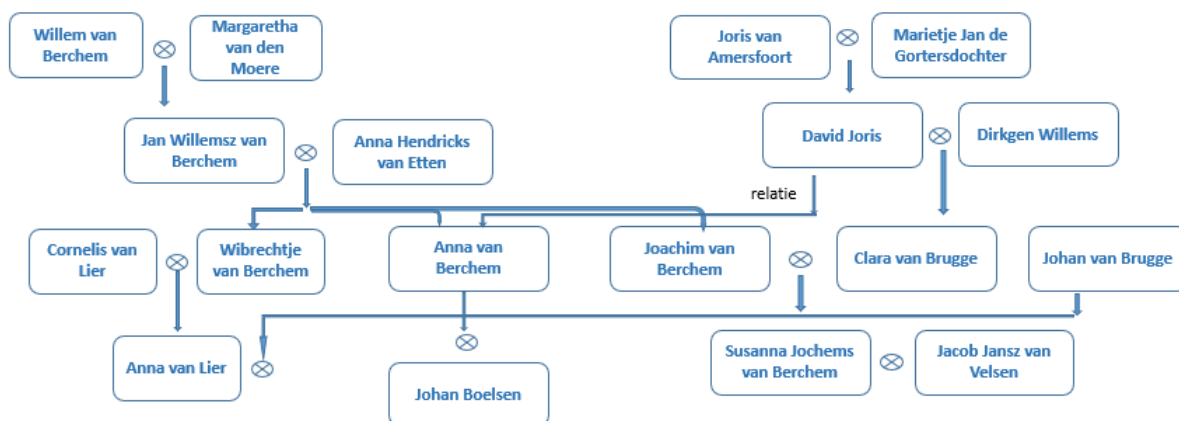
Willem van Berchem
$\otimes$
Margaretha van den Moere

Joris van Amersfoort
$\otimes$
Marietje Jan de Gortersdochter

Jan Willemsz van Berchem
$\otimes$
Anna Hendricks van Etten

David Joris
$\otimes$
Dirkgen Willems

relatie

Cornelis van Lier
$\otimes$
Wibrechtje van Berchem

Anna van Berchem

Joachim van Berchem
$\otimes$

Clara van Brugge

Johan van Brugge

Anna van Lier
$\otimes$

$\otimes$
Johan Boelsen

Susanna Jochems van Berchem
$\otimes$
Jacob Jansz van Velsen